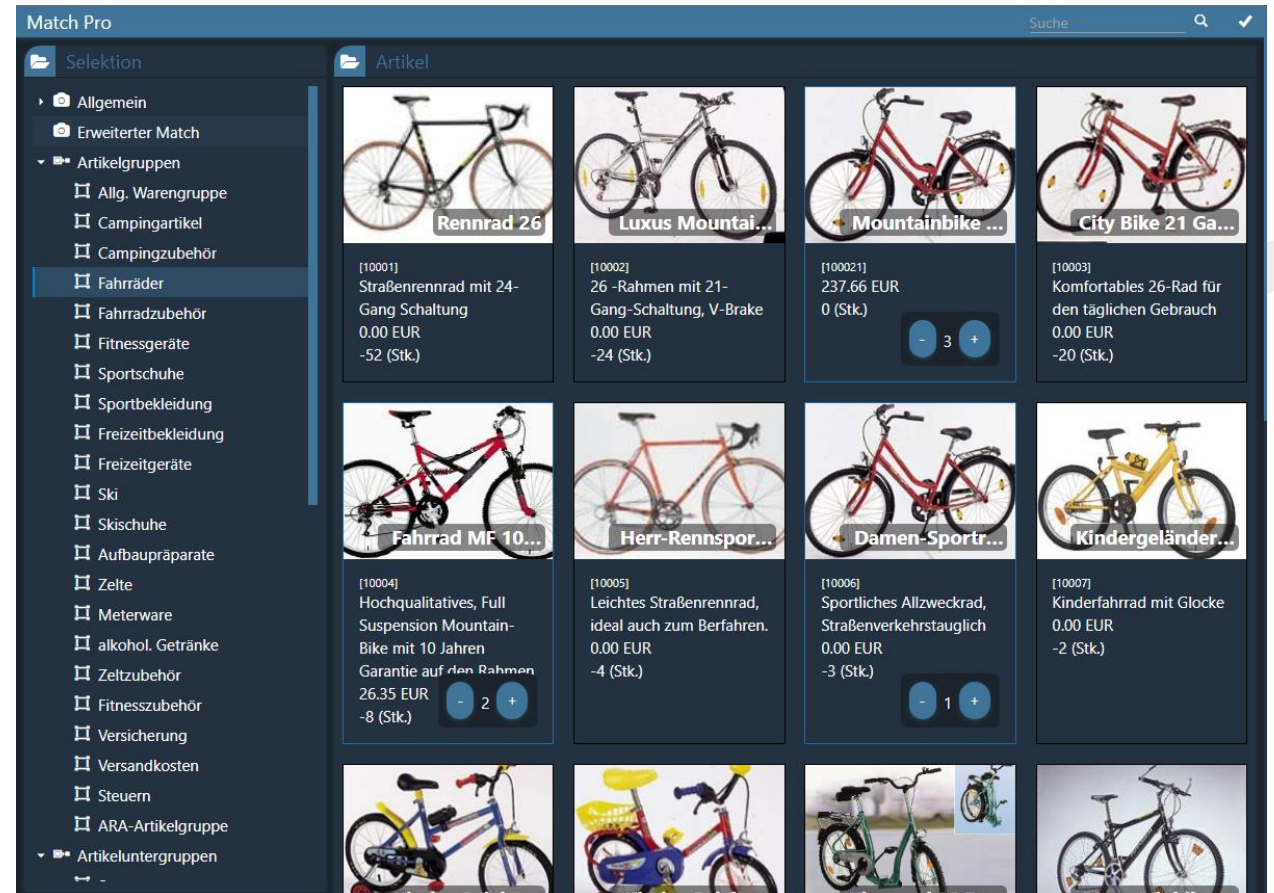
Match Pro
Suche

Selektion
Allgemein
Erweiterter Match
Artikelgruppen
Allg. Warengruppe
Campingartikel
Campingzubehör
Fahrräder
Fahrradzubehör
Fitnessgeräte
Sportschuhe
Sportbekleidung
Freizeitbekleidung
Freizeitgeräte
Ski
Skischuhe
Aufbaupräparate
Zelte
Meterware
alkohol. Getränke
Zeltzubehör
Fitnesszubehör
Versicherung
Versandkosten
Steuern
ARA-Artikelgruppe
Artikeluntergruppen

Artikel

Rennrad 26
[10001]
Straßenrennrad mit 24-Gang Schaltung
0.00 EUR
-52 (Stk.)

Luxus Mountai...
[10002]
26 -Rahmen mit 21-Gang-Schaltung, V-Brake
0.00 EUR
-24 (Stk.)

Mountainbike ...
[100021]
237.66 EUR
0 (Stk.)
- 3 +

City Bike 21 Ga...
[10003]
Komfortables 26-Rad für den täglichen Gebrauch
0.00 EUR
-20 (Stk.)

Fahrrad MF 10...
[10004]
Hochqualitatives, Full Suspension Mountain-Bike mit 10 Jahren Garantie auf den Rahmen
26.35 EUR
-8 (Stk.)
- 2 +

Herr-Rennspor...
[10005]
Leichtes Straßenrennrad, ideal auch zum Berfahren.
0.00 EUR
-4 (Stk.)

Damen-Sportr...
[10006]
Sportliches Allzweckrad, Straßenverkehrstauglich
0.00 EUR
-3 (Stk.)
- 1 +

Kindergeländer...
[10007]
Kinderfahrrad mit Glocke
0.00 EUR
-2 (Stk.)